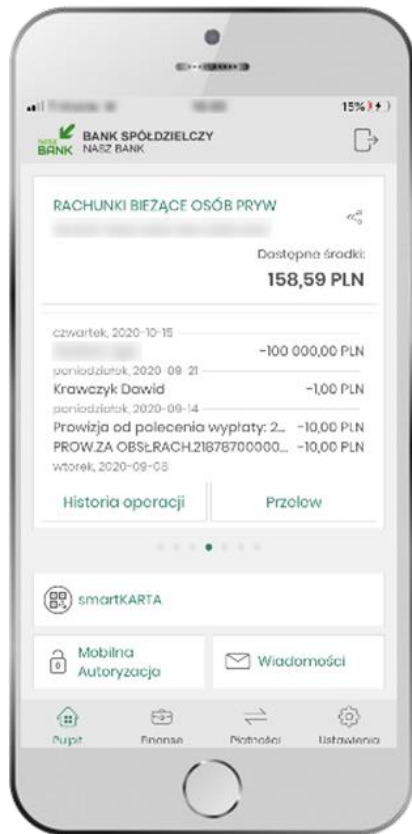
15%

NASZ BANK BANK SPÓŁDZIELCZY NASZ BANK

RACHUNKI BIEŻĄCE OSÓB PRYW

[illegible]

Dostępne środki:

158,59 PLN

czwartek, 2020-10-15

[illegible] -100 000,00 PLN

poniedziałek, 2020-09-21

Krawczyk Dawid -1,00 PLN

poniedziałek, 2020-09-14

Prowizja od polecenia wypłaty: 2... -10,00 PLN

PROW.ZA OBSŁ.RACH.21878700000... -10,00 PLN

wtorek, 2020-09-08

Historia operacji

Przelew

smartKARTA

Mobilna Autoryzacja

Wiadomości

Pulpit

Finanse

Płatności

Ustawienia